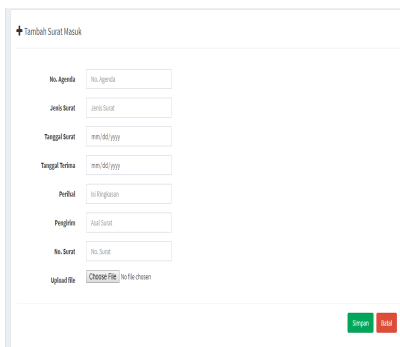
Tambah Surat Masuk

No. Agenda No. Agenda

Jenis Surat Jenis Surat

Tanggal Surat mm/dd/yyyy

Tanggal Terima mm/dd/yyyy

Perihal Isi Ringkasan

Pengirim Asal Surat

No. Surat No. Surat

Upload file Choose File No file chosen

Simpan Batal